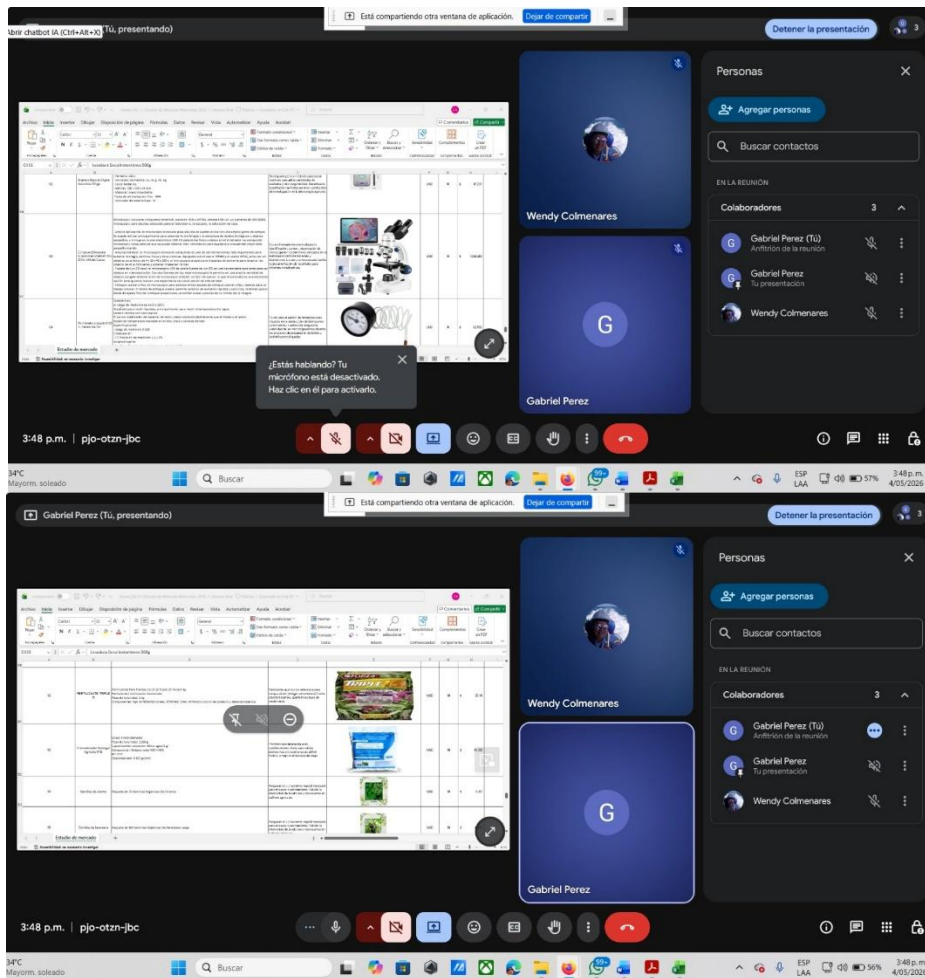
Abrir chatbot IA (Ctrl+Alt+X) (Tú, presentando)

Está compartiendo otra ventana de aplicación. Dejar de compartir

Detener la presentación 3

Personas

Agregar personas

Buscar contactos

EN LA REUNIÓN

Colaboradores 3

Gabriel Perez (Tú)
Anfitrión de la reunión

Gabriel Perez
Tu presentación

Wendy Colmenares

Wendy Colmenares

Gabriel Perez

Estudio de mercado

¿Estás hablando? Tu micrófono está desactivado. Haz clic en él para activarlo.

3:48 p.m. | pjo-otzn-jbc

34°C
Mayorm. soleado

Buscar

ESP LAA 57% 3:48 p.m. 4/05/2026

Está compartiendo otra ventana de aplicación. Dejar de compartir

Gabriel Perez (Tú, presentando)

Detener la presentación 3

Personas

Agregar personas

Buscar contactos

EN LA REUNIÓN

Colaboradores 3

Gabriel Perez (Tú)
Anfitrión de la reunión

Gabriel Perez
Tu presentación

Wendy Colmenares

Wendy Colmenares

Gabriel Perez

Estudio de mercado

3:48 p.m. | pjo-otzn-jbc

34°C
Mayorm. soleado

Buscar

ESP LAA 56% 3:48 p.m. 4/05/2026